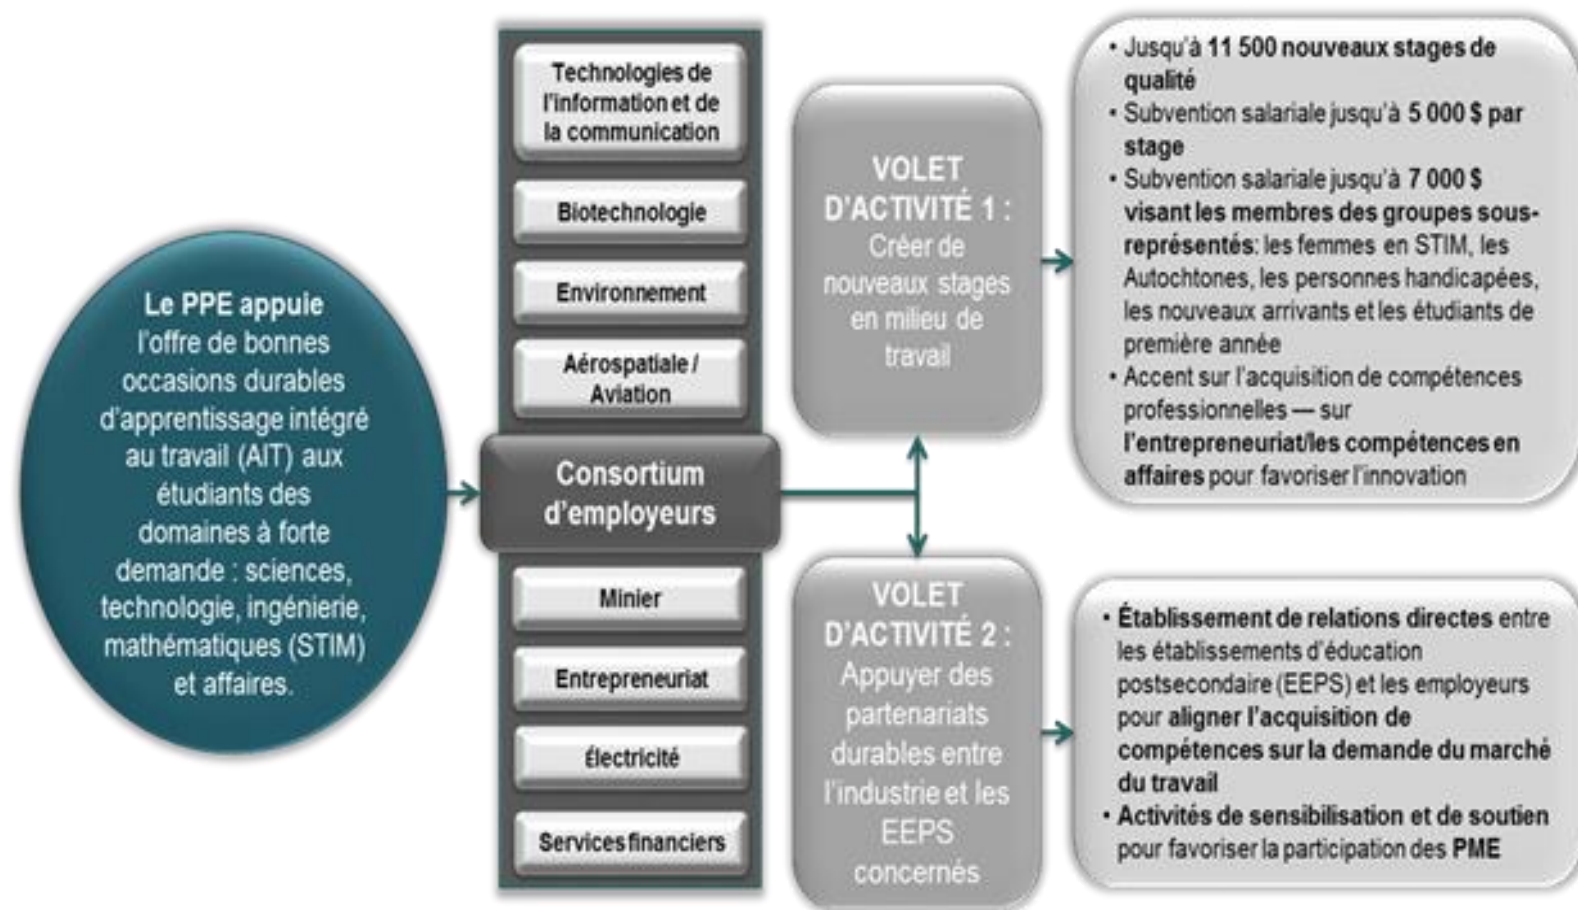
Le PPE appuie l'offre de bonnes occasions durables d'apprentissage intégré au travail (AIT) aux étudiants des domaines à forte demande : sciences, technologie, ingénierie, mathématiques (STIM) et affaires.

Technologies de l'information et de la communication

Biotechnologie

Environnement

Aérospatiale / Aviation

Consortium d'employeurs

Minier

Entrepreneuriat

Électricité

Services financiers

VOLET D'ACTIVITÉ 1 : Créer de nouveaux stages en milieu de travail

- Jusqu'à 11 500 nouveaux stages de qualité
- Subvention salariale jusqu'à 5 000 $ par stage
- Subvention salariale jusqu'à 7 000 $ visant les membres des groupes sous-représentés: les femmes en STIM, les Autochtones, les personnes handicapées, les nouveaux arrivants et les étudiants de première année
- Accent sur l'acquisition de compétences professionnelles — sur l'entrepreneuriat/les compétences en affaires pour favoriser l'innovation

VOLET D'ACTIVITÉ 2 : Appuyer des partenariats durables entre l'industrie et les EEPS concernés

- Établissement de relations directes entre les établissements d'éducation postsecondaire (EEPS) et les employeurs pour aligner l'acquisition de compétences sur la demande du marché du travail
- Activités de sensibilisation et de soutien pour favoriser la participation des PME